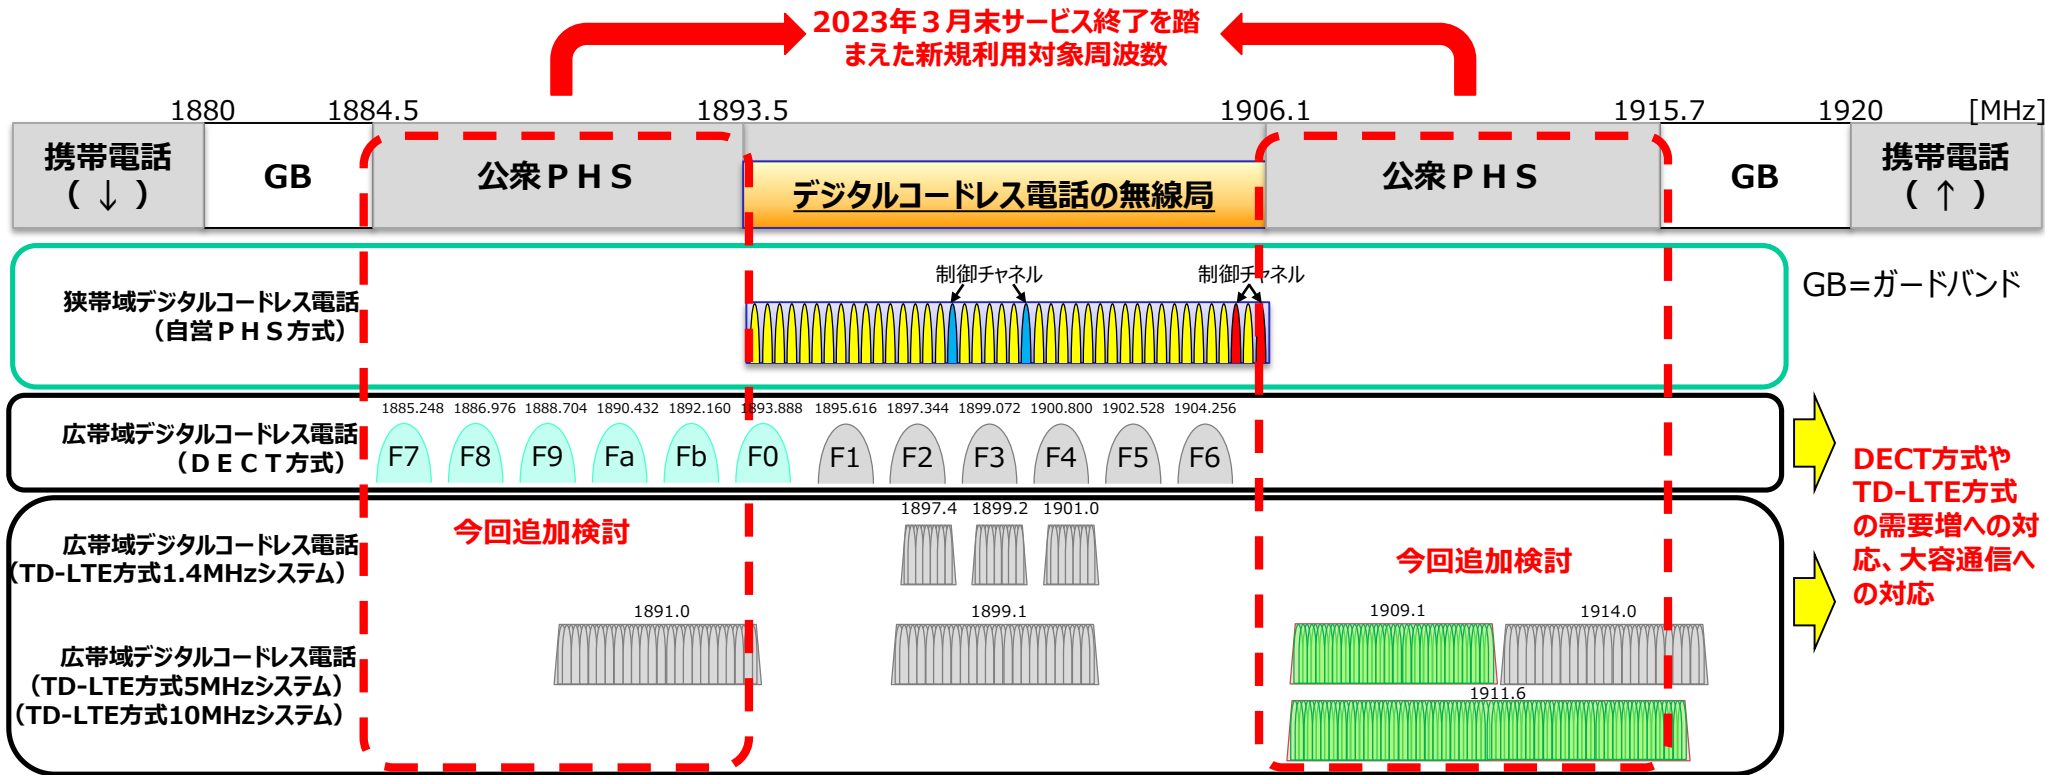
2023年３月末サービス終了を踏まえた新規利用対象周波数

1880 1884.5 1893.5 1906.1 1915.7 1920 [MHz]

携帯電話（↓） GB 公衆ＰＨＳ デジタルコードレス電話の無線局 公衆ＰＨＳ GB 携帯電話（↑）

狭帯域デジタルコードレス電話（自営ＰＨＳ方式）

制御チャネル 制御チャネル

GB=ガードバンド

広帯域デジタルコードレス電話（ＤＥＣＴ方式）

1885.248 1886.976 1888.704 1890.432 1892.160 1893.888 1895.616 1897.344 1899.072 1900.800 1902.528 1904.256

F7 F8 F9 Fa Fb F0 F1 F2 F3 F4 F5 F6

DECT方式やTD-LTE方式の需要増への対応、大容通信への対応

広帯域デジタルコードレス電話（TD-LTE方式1.4MHzシステム）

今回追加検討

1897.4 1899.2 1901.0

今回追加検討

広帯域デジタルコードレス電話（TD-LTE方式5MHzシステム）（TD-LTE方式10MHzシステム）

1891.0 1899.1 1909.1 1914.0 1911.6